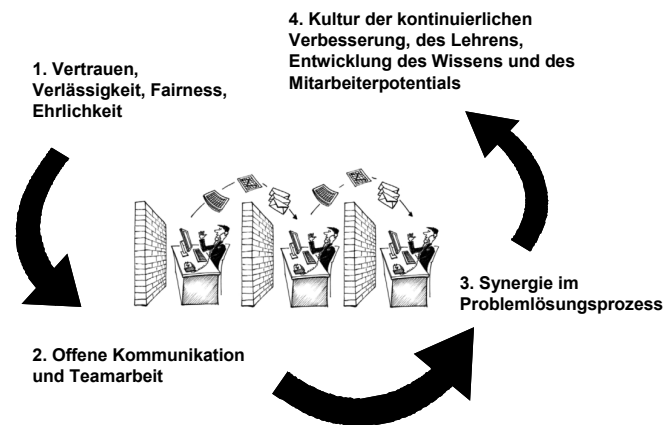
1. Vertrauen, Verlässigkeit, Fairness, Ehrlichkeit

4. Kultur der kontinuierlichen Verbesserung, des Lehrens, Entwicklung des Wissens und des Mitarbeiterpotentials

3. Synergie im Problemlösungsprozess

2. Offene Kommunikation und Teamarbeit